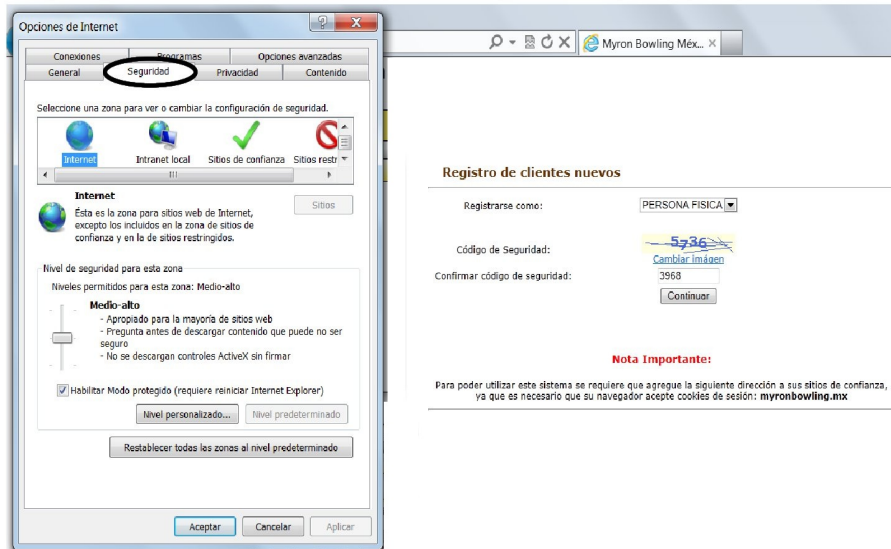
Opciones de Internet

Conexiones
Programas
Opciones avanzadas
General
Seguridad
Privacidad
Contenido

Seleccione una zona para ver o cambiar la configuración de seguridad.

Internet
Intranet local
Sitios de confianza
Sitios restr

Internet
Ésta es la zona para sitios web de Internet, excepto los incluidos en la zona de sitios de confianza y en la de sitios restringidos.

Sitios

Nivel de seguridad para esta zona
Niveles permitidos para esta zona: Medio-alto

Medio-alto
- Apropiado para la mayoría de sitios web
- Pregunta antes de descargar contenido que puede no ser seguro
- No se descargan controles ActiveX sin firmar

Habilitar Modo protegido (requiere reiniciar Internet Explorer)

Nivel personalizado...
Nivel predeterminado

Restablecer todas las zonas al nivel predeterminado

Aceptar
Cancelar
Aplicar

Myron Bowling Méx...

Registro de clientes nuevos

Registrarse como:
PERSONA FISICA

Código de Seguridad:
5736
Cambiar imagen
Confirmar código de seguridad:
3968
Continuar

Nota Importante:

Para poder utilizar este sistema se requiere que agregue la siguiente dirección a sus sitios de confianza, ya que es necesario que su navegador acepte cookies de sesión: myronbowling.mx